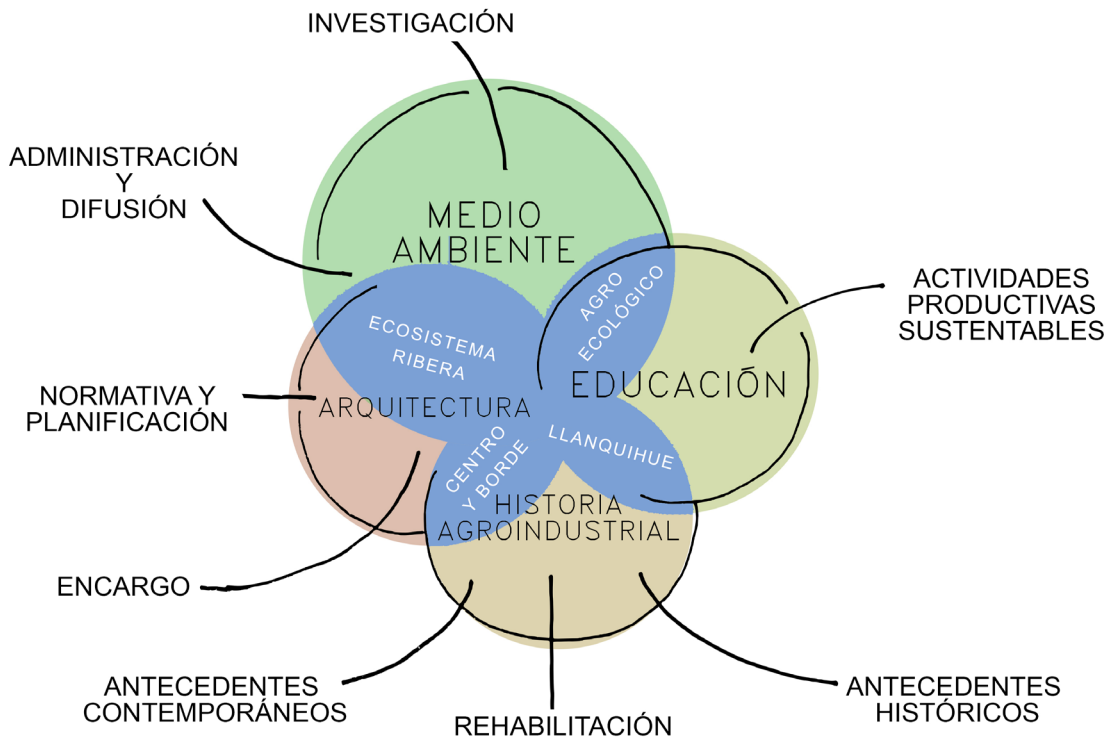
INVESTIGACIÓN

ADMINISTRACIÓN Y DIFUSIÓN

MEDIO AMBIENTE

AGRO ECOLÓGICO

ACTIVIDADES PRODUCTIVAS SUSTENTABLES

ECOSISTEMA RIBERA

NORMATIVA Y PLANIFICACIÓN

ARQUITECTURA

EDUCACIÓN

LLANQUIHUE

CENTRO Y BORDE

HISTORIA AGROINDUSTRIAL

ENCARGO

ANTECEDENTES CONTEMPORÁNEOS

REHABILITACIÓN

ANTECEDENTES HISTÓRICOS